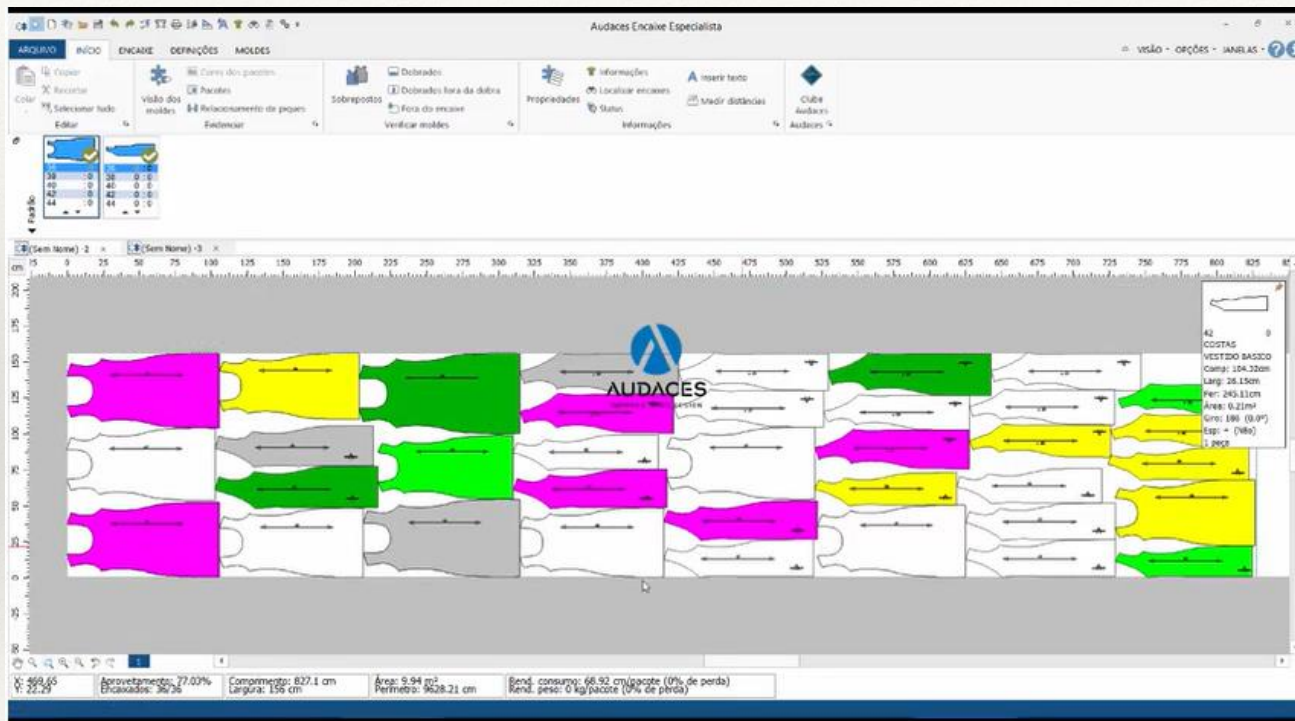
Audaces Encaixe Especialista

ARQUIVO INÍCIO ENCAIXE DEFINIÇÕES MOLDES

VISÃO · OPÇÕES · JANELAS ·

Colar Copiar Recortar Selecionar tudo
Editar

Visão dos moldes Cores dos pacotes Pacotes Relacionamento de piques
Evidenciar

Sobrepostos Dobrados Dobrados fora da dobra Fora do encaixe
Verificar moldes

Propriedades Informações Localizar encaixes Status
Inserir texto Medir distâncias
Informações

Clube Audaces
Audaces

Padrão

| 38 | 0 |
|---|---|
| 40 | 0 |
| 42 | 0 |
| 44 | 0 |

| 38 | 0 0 |
|---|---|
| 40 | 0 0 |
| 42 | 0 0 |
| 44 | 0 0 |

(Sem Nome) -2 × (Sem Nome) -3 ×

cm 25 0 25 50 75 100 125 150 175 200 225 250 275 300 325 350 375 400 425 450 475 500 525 550 575 600 625 650 675 700 725 750 775 800 825

AUDACES

42 0
COSTAS
VESTIDO BASICO
Comp: 104.32cm
Larg: 26.15cm
Per: 245.11cm
Área: 0.21m²
Giro: 180 (0.0°)
Esp: + (Não)
1 peça

X: 469.65 Y: 22.29
Aproveitamento: 27.03% Encaixados: 36/36
Comprimento: 827.1 cm Largura: 156 cm
Área: 9.94 m² Perímetro: 9628.21 cm
Rend. consumo: 68.92 cm/pacote (0% de perda) Rend. peso: 0 kg/pacote (0% de perda)